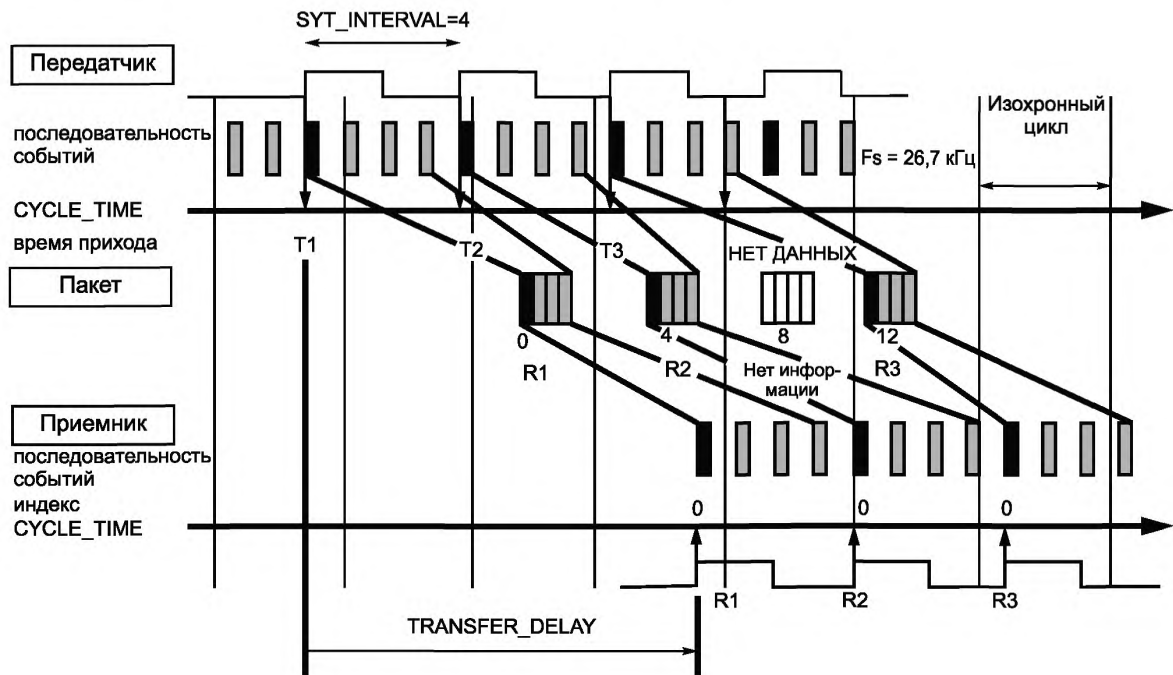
SYT_INTERVAL=4

Передатчик

последовательность событий

Изохронный цикл

Fs = 26,7 кГц

CYCLE_TIME

время прихода

T1

T2

T3

НЕТ ДАННЫХ

Пакет

0

4

8

12

R1

R2

Нет информации

R3

Приемник

последовательность событий

индекс

CYCLE_TIME

0

0

0

R1

R2

R3

TRANSFER_DELAY